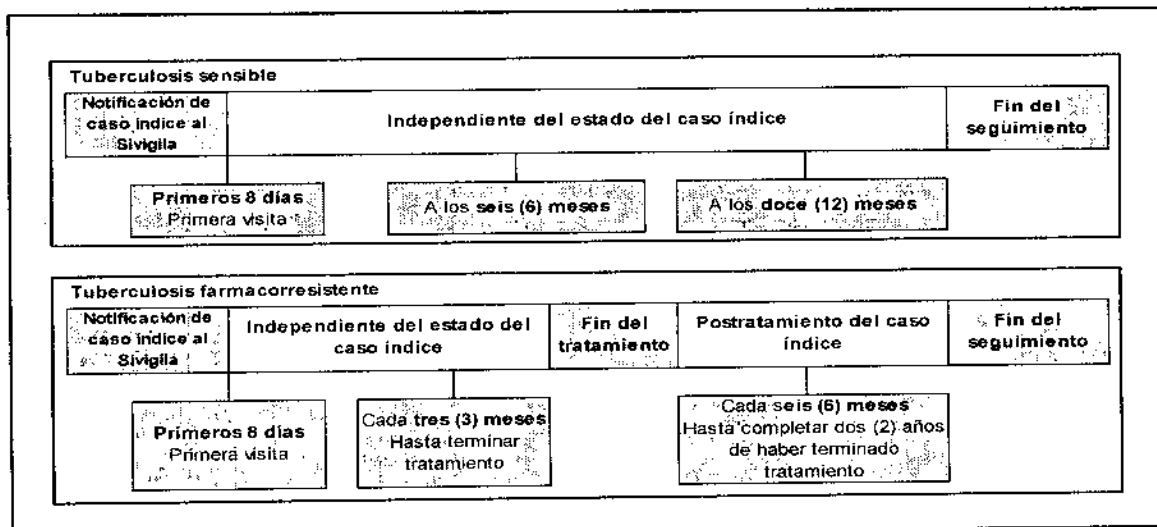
Tuberculosis sensible

Notificación de caso índice al Sivigila

Independiente del estado del caso índice

Fin del seguimiento

Primeros 8 días
Primera visita

A los seis (6) meses

A los doce (12) meses

Tuberculosis farmacorresistente

Notificación de caso índice al Sivigila

Independiente del estado del caso índice

Fin del tratamiento

Postratamiento del caso índice

Fin del seguimiento

Primeros 8 días
Primera visita

Cada tres (3) meses
Hasta terminar tratamiento

Cada seis (6) meses
Hasta completar dos (2) años de haber terminado tratamiento